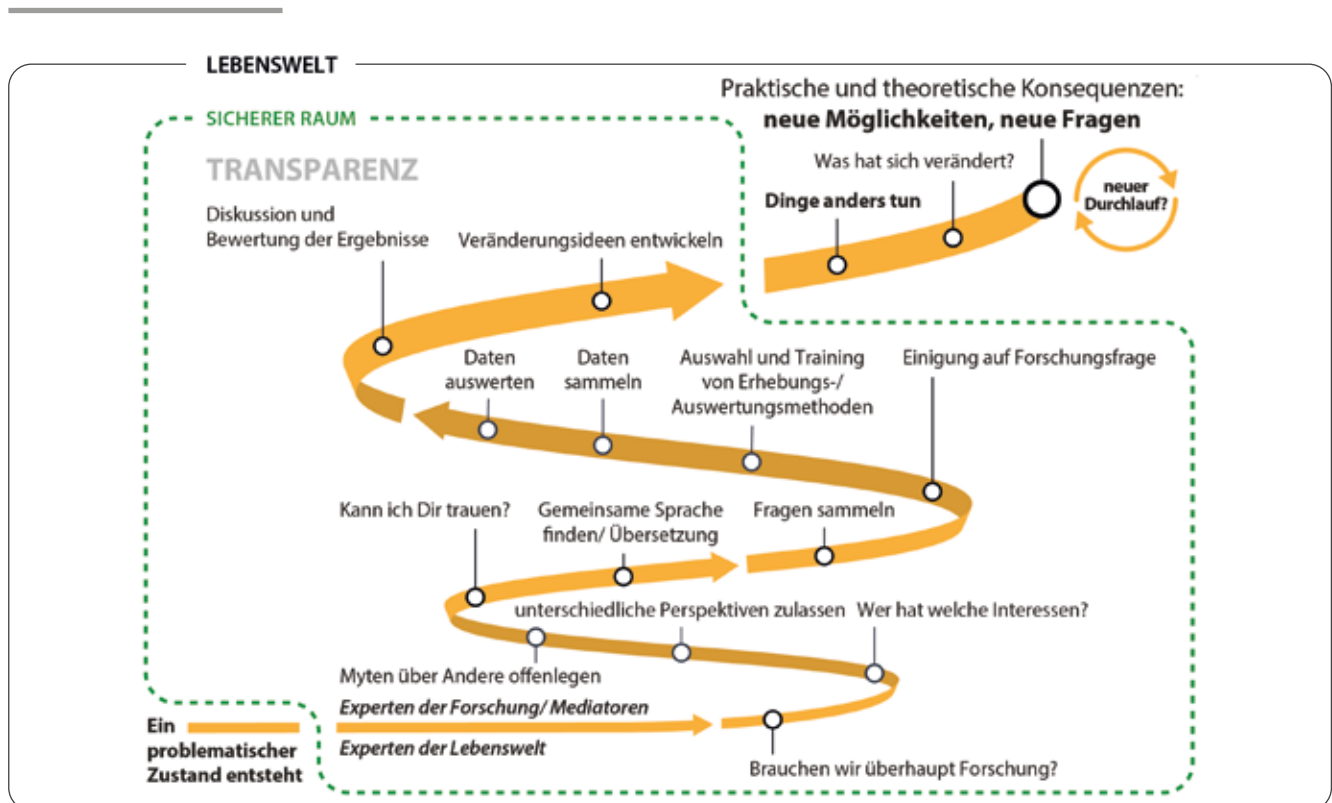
LEBENSWELT

SICHERER RAUM

TRANSPARENZ

Praktische und theoretische Konsequenzen:
neue Möglichkeiten, neue Fragen

Was hat sich verändert?

Dinge anders tun

neuer Durchlauf?

Diskussion und Bewertung der Ergebnisse

Veränderungsideen entwickeln

Daten auswerten

Daten sammeln

Auswahl und Training von Erhebungs-/ Auswertungsmethoden

Einigung auf Forschungsfrage

Kann ich Dir trauen?

Gemeinsame Sprache finden/ Übersetzung

Fragen sammeln

unterschiedliche Perspektiven zulassen

Wer hat welche Interessen?

Myten über Andere offenlegen

Experten der Forschung/ Mediatoren

Ein problematischer Zustand entsteht

Experten der Lebenswelt

Brauchen wir überhaupt Forschung?